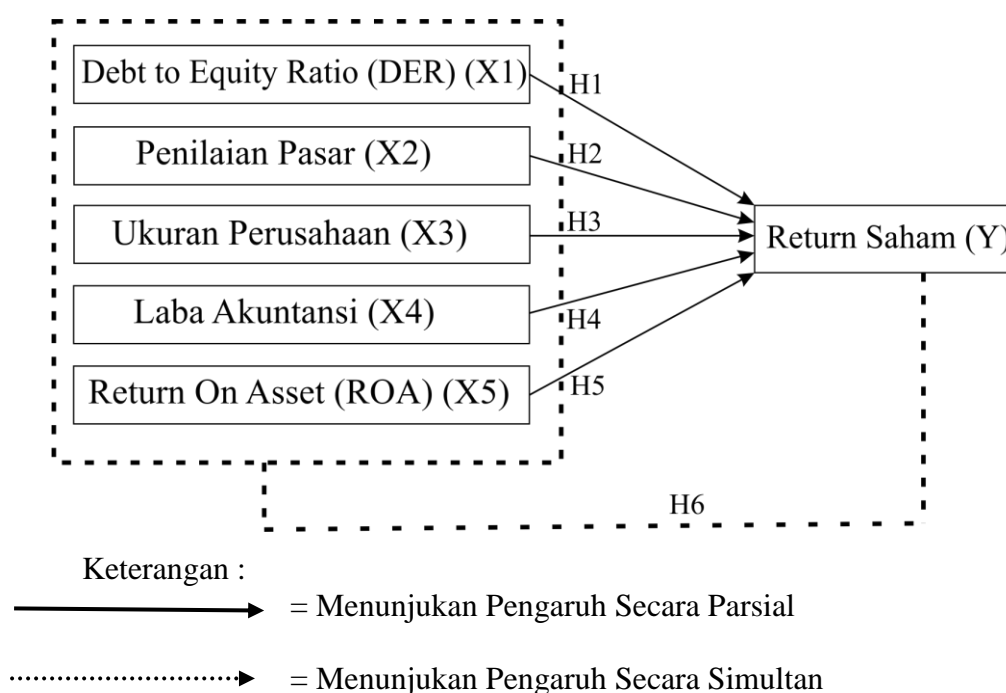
Debt to Equity Ratio (DER) (X1)

Penilaian Pasar (X2)

Ukuran Perusahaan (X3)

Laba Akuntansi (X4)

Return On Asset (ROA) (X5)

H1

H2

H3

H4

H5

Return Saham (Y)

H6

Keterangan :

= Menunjukan Pengaruh Secara Parsial

= Menunjukan Pengaruh Secara Simultan